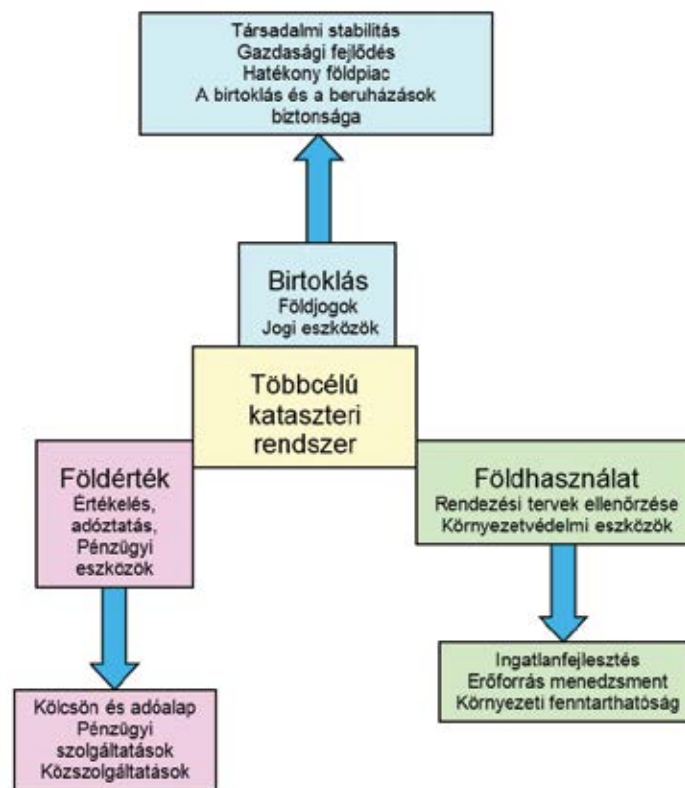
Társadalmi stabilitás
Gazdasági fejlődés
Hatékony földpiac
A birtoklás és a beruházások biztonsága

Birtoklás
Földjogok
Jogi eszközök

Többcélú kataszteri rendszer

Földérték
Értékelés, adóztatás, Pénzügyi eszközök

Földhasználat
Rendezési tervek ellenőrzése
Környezetvédelmi eszközök

Kölcsön és adóalap
Pénzügyi szolgáltatások
Közszolgáltatások

Ingatlanfejlesztés
Erőforrás menedzsment
Környezeti fenntarthatóság